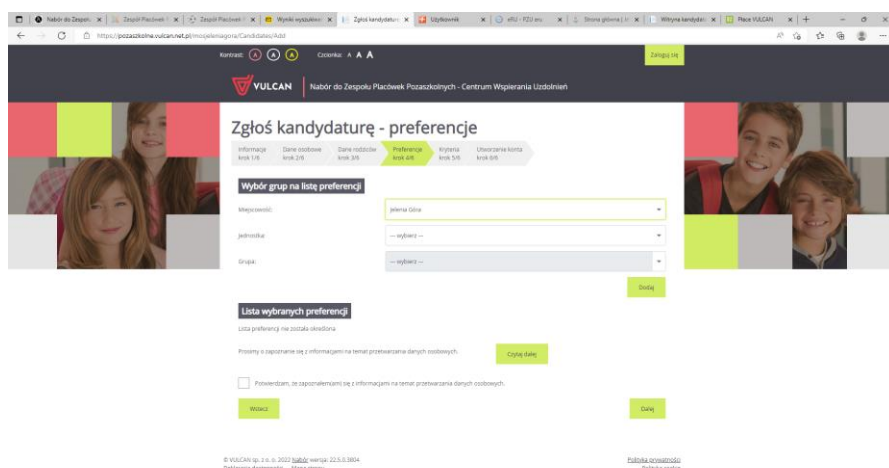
Nabór do Zespoł | Zespół Placówek | Zespół Placówek | Wyniki wyszukiwa | Zgłoś kandydaturę | Użytkownik | eRU - PZU eru | Strona główna | Witryna kandydata | Płace VULCAN

https://pozaszkolna.vulcan.net.pl/mojejeleniagora/Candidates/Add

Kontrast: A A A Czcionka: A A A

Zaloguj się

VULCAN Nabór do Zespołu Placówek Pozaszkolnych - Centrum Wspierania Uzdolnień

Zgłoś kandydaturę - preferencje

Informacje krok 1/6 | Dane osobowe krok 2/6 | Dane rodziców krok 3/6 | Preferencje krok 4/6 | Kryteria krok 5/6 | Utworzenie konta krok 6/6

Wybór grup na listę preferencji

Miejscowość: Jelenia Góra

Jednostka: -- wybierz --

Grupa: -- wybierz --

Dodaj

Lista wybranych preferencji

Lista preferencji nie została określona.

Prosimy o zapoznanie się z informacjami na temat przetwarzania danych osobowych.

Czytaj dalej

Potwierdzam, że zapoznałem(am) się z informacjami na temat przetwarzania danych osobowych.

Wstecz

Dalej

© VULCAN Sp. z o. o. 2022 Nabór wersja: 22.5.0.3804

Deklaracja dostępności Mapa strony

Polityka prywatności

Polityka cookies